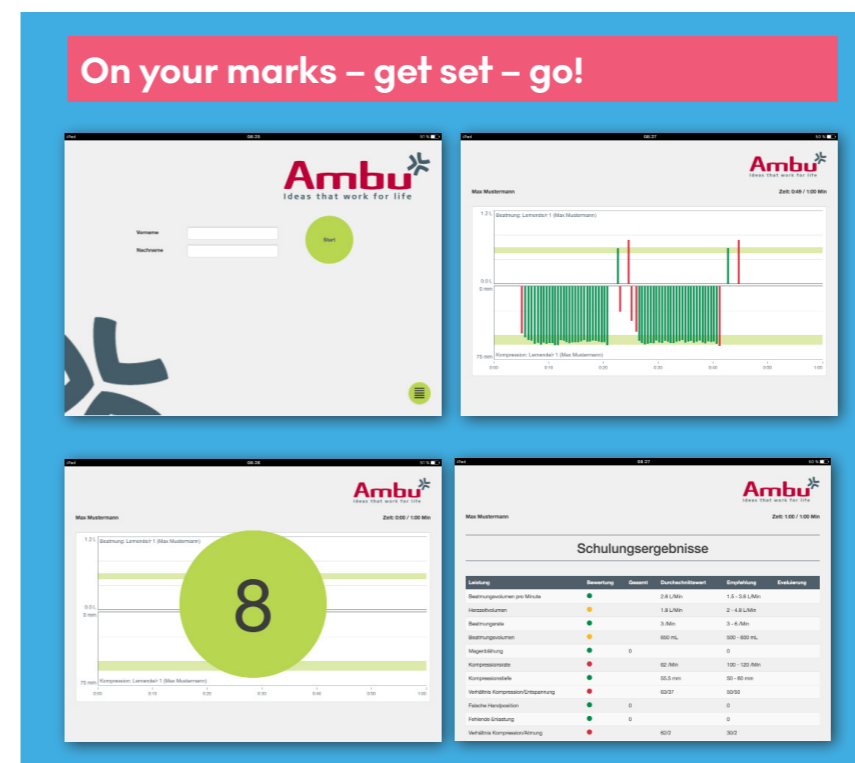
On your marks – get set – go!

iPad 08:26 97 %

Ambu
Ideas that work for life

Vorname
Nachname
Start

iPad 08:27 93 %

Ambu
Ideas that work for life

Max Mustermann
Zeit: 0:49 / 1:00 Min

1.2 L Beatmung: Lernender 1 (Max Mustermann)
0.0 L
0 mm
75 mm Kompression: Lernender 1 (Max Mustermann)
0:00 0:10 0:20 0:30 0:40 0:50 1:00

iPad 08:26 97 %

Ambu
Ideas that work for life

Max Mustermann
Zeit: 0:00 / 1:00 Min

1.2 L Beatmung: Lernender 1 (Max Mustermann)
0.0 L
0 mm
8
75 mm Kompression: Lernender 1 (Max Mustermann)
0:00 0:10 0:20 0:30 0:40 0:50 1:00

iPad 08:27 93 %

Ambu
Ideas that work for life

Max Mustermann
Zeit: 1:00 / 1:00 Min

Schulungsergebnisse

| Leistung | Bewertung | Gesamt | Durchschnittswert | Empfehlung | Evaluierung |
|---|---|---|---|---|---|
| Beatmungsvolumen pro Minute | | | 2.8 L/Min | 1.5 - 3.6 L/Min | |
| Herzzeitvolumen | | | 1.8 L/Min | 2 - 4.8 L/Min | |
| Beatmungsrate | | | 3 /Min | 3 - 6 /Min | |
| Beatmungsvolumen | | | 550 mL | 500 - 600 mL | |
| Magenblähung | | 0 | | 0 | |
| Kompressionsrate | | | 62 /Min | 100 - 120 /Min | |
| Kompressionstiefe | | | 55.5 mm | 50 - 60 mm | |
| Verhältnis Kompression/Entspannung | | | 63/37 | 50/50 | |
| Falsche Handposition | | 0 | | 0 | |
| Fehlende Entlastung | | 0 | | 0 | |
| Verhältnis Kompression/Atmung | | | 62/2 | 30/2 | |